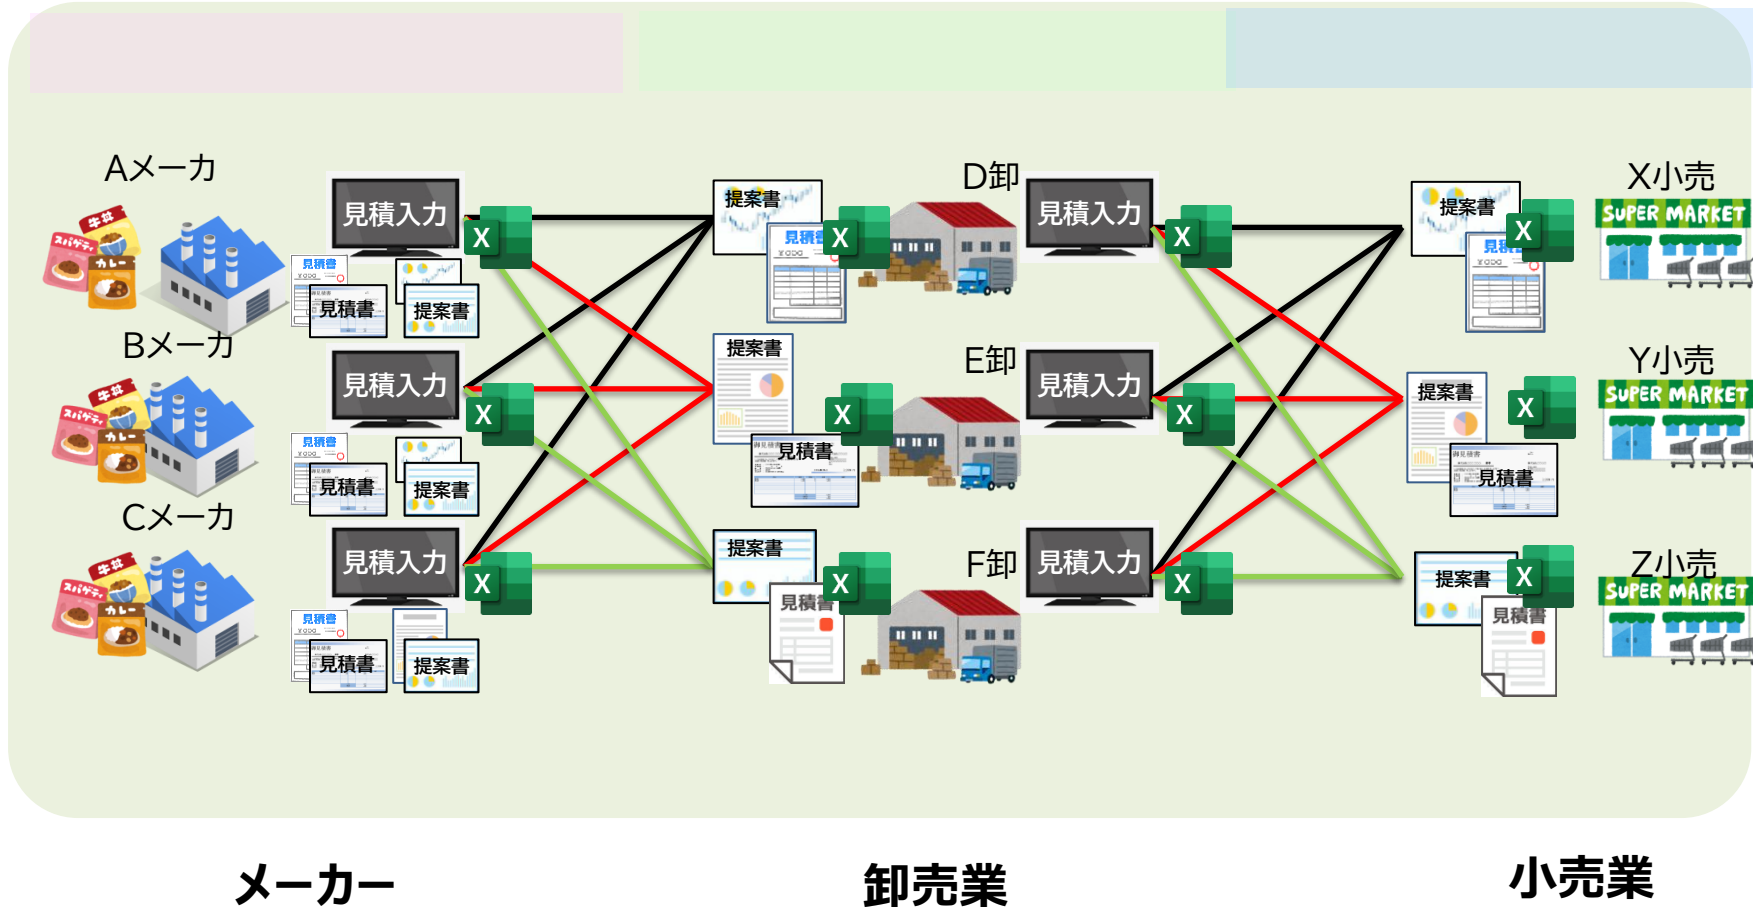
Aメーカ

見積入力

X

見積書

見積書

提案書

Bメーカ

見積入力

X

見積書

見積書

提案書

Cメーカ

見積入力

X

見積書

見積書

提案書

提案書

見積書

X

D卸

見積入力

X

提案書

見積書

X

E卸

見積入力

X

提案書

見積書

X

F卸

見積入力

X

提案書

見積書

X

X小売

SUPER MARKET

提案書

見積書

X

Y小売

SUPER MARKET

X

見積書

Z小売

SUPER MARKET

提案書

X

見積書

メーカー

卸売業

小売業